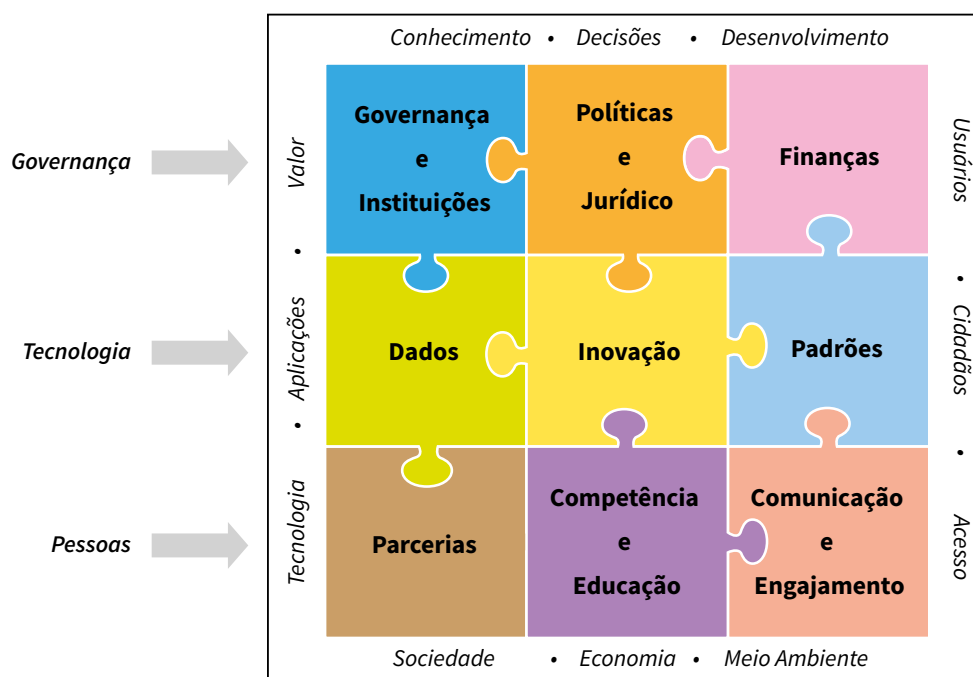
Conhecimento • Decisões • Desenvolvimento

Governança

Tecnologia

Pessoas

Valor • Aplicações • Tecnologia

Governança e Instituições

Políticas e Jurídico

Finanças

Dados

Inovação

Padrões

Parcerias

Competência e Educação

Comunicação e Engajamento

Usuários • Cidadãos • Acesso

Sociedade • Economia • Meio Ambiente